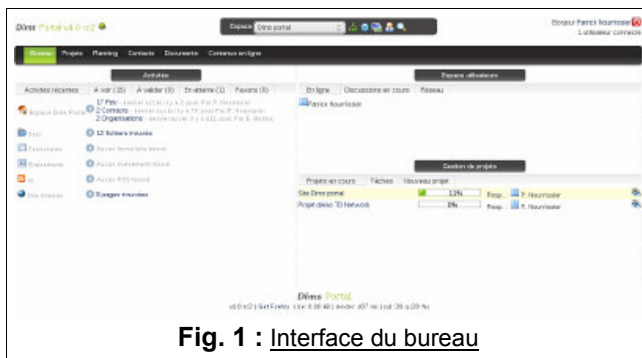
Dims Portal v4.0 rc2

Espace Dims portal

Bonjour Patrick Nourrissier
1 utilisateur connecté

Bureau Projets Planning Contacts Documents Contenus en ligne

Activités

Activités récentes | A voir (15) | A valider (0) | En attente (1) | Favoris (0)

Espace Dims Portal
17 Pitv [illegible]
2 Contacts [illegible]
2 Organisations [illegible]

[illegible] 12 fichiers trouvés

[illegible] Aucun formulaire trouvé

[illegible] Aucun événement trouvé

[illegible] Aucun RSS trouvé

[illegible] 5 pages trouvées

Espace utilisateurs

En ligne | Discussions en cours | Réseau

Patrick Nourrissier

Gestion de projets

Projets en cours | Tâches | Nouveau projet

| Site Dims portal | 13% | Resp. | P. Nourrissier |
|---|---|---|---|
| Projet démo TD Network | 0% | Resp. | P. Nourrissier |

Dims Portal
v4.0 rc2 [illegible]

Fig. 1 : Interface du bureau